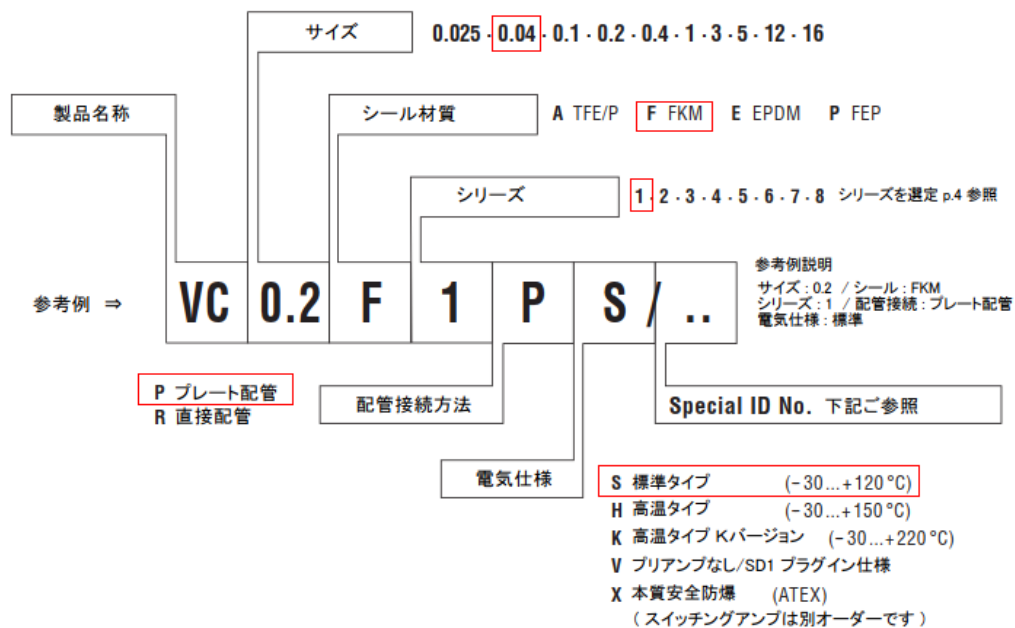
サイズ

0.025 - 0.04 - 0.1 - 0.2 - 0.4 - 1 - 3 - 5 - 12 - 16

製品名称

シール材質

A TFE/P F FKM E EPDM P FEP

シリーズ

1 - 2 - 3 - 4 - 5 - 6 - 7 - 8 シリーズを選定 p.4 参照

参考例 ⇒

| VC | 0.2 | F | 1 | P | S | / | .. |
|---|---|---|---|---|---|---|---|

参考例説明
サイズ : 0.2 / シール : FKM
シリーズ : 1 / 配管接続 : プレート配管
電気仕様 : 標準

P プレート配管
R 直接配管

配管接続方法

Special ID No. 下記ご参照

電気仕様

S 標準タイプ (−30…+120 °C)
H 高温タイプ (−30…+150 °C)
K 高温タイプ Kバージョン (−30…+220 °C)
V プリアンプなし/SD1 プラグイン仕様
X 本質安全防爆 (ATEX)
( スイッチングアンプは別オーダーです )